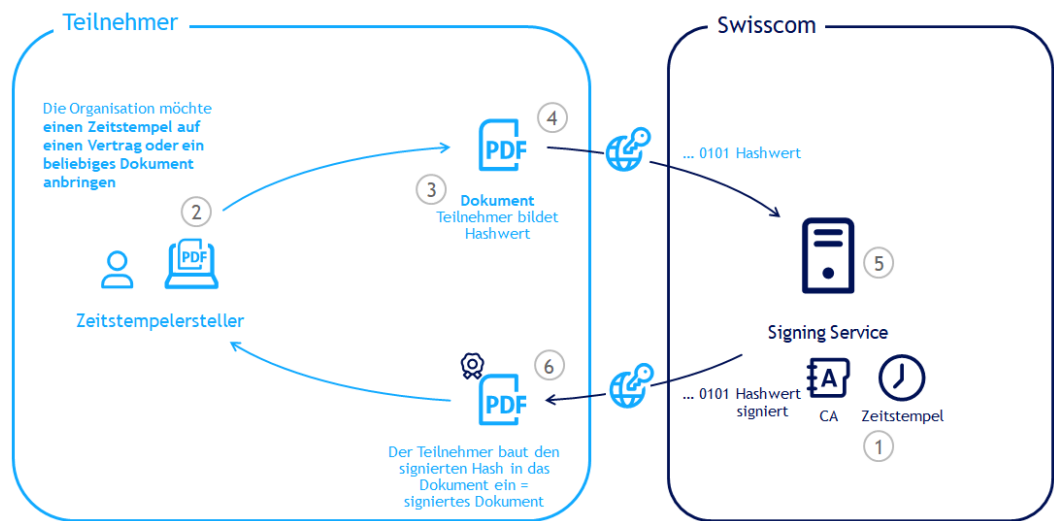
Teilnehmer

Die Organisation möchte einen Zeitstempel auf einen Vertrag oder ein beliebiges Dokument anbringen

2

PDF

Zeitstempelersteller

4

PDF

3

Dokument
Teilnehmer bildet Hashwert

6

PDF

Der Teilnehmer baut den signierten Hash in das Dokument ein = signiertes Dokument

Swisscom

... 0101 Hashwert

5

Signing Service

... 0101 Hashwert signiert

A

CA

Zeitstempel

1